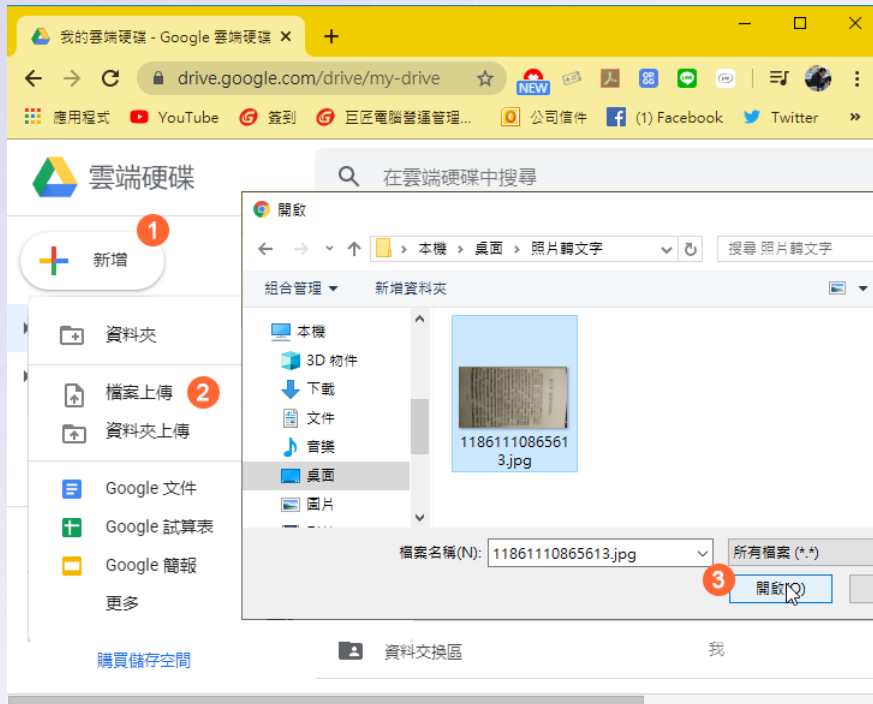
我的雲端硬碟 - Google 雲端硬碟 ×
+
drive.google.com/drive/my-drive
NEW
應用程式 YouTube 簽到 巨匠電腦營運管理... 公司信件 (1) Facebook Twitter »

雲端硬碟
在雲端硬碟中搜尋
1
新增
資料夾
檔案上傳 2
資料夾上傳
Google 文件
Google 試算表
Google 簡報
更多
購買儲存空間

開啟
本機 › 桌面 › 照片轉文字
搜尋 照片轉文字
組合管理 ▾ 新增資料夾
本機
3D 物件
下載
文件
音樂
桌面
圖片
11861110865613.jpg
檔案名稱(N): 11861110865613.jpg
所有檔案 (*.*)
3
開啟(O)

資料交換區
我